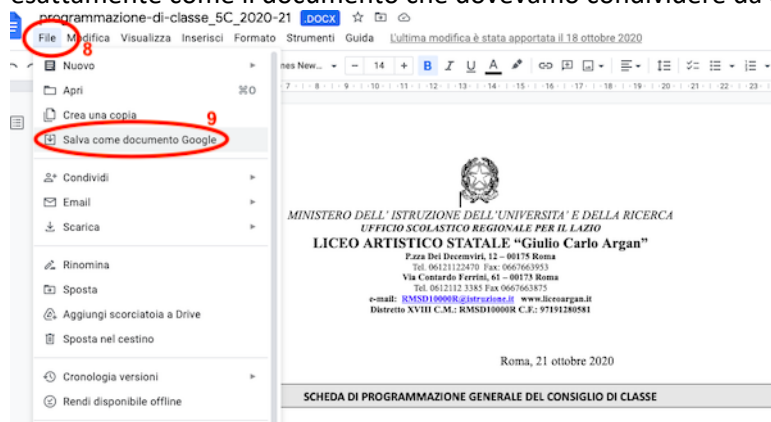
esattamente come il documento che dovevamo condividere da

programmazione-di-classe_5C_2020-21 .DOCX

File Modifica Visualizza Inserisci Formato Strumenti Guida L'ultima modifica è stata apportata il 18 ottobre 2020

8

Nuovo

Apri ⌘O

Crea una copia

9

Salva come documento Google

Condividi

Email

Scarica

Rinomina

Sposta

Aggiungi scorciatoia a Drive

Sposta nel cestino

Cronologia versioni

Rendi disponibile offline

nes New... 14 B I U A

MINISTERO DELL' ISTRUZIONE DELL'UNIVERSITA' E DELLA RICERCA
UFFICIO SCOLASTICO REGIONALE PER IL LAZIO
LICEO ARTISTICO STATALE "Giulio Carlo Argan"
P.zza Dei Decemviri, 12 – 00175 Roma
Tel. 06121122470 Fax: 0667663953
Via Contardo Ferrini, 61 – 00173 Roma
Tel. 0612112 3385 Fax 0667663875
e-mail: RMSD10000R@istruzione.it www.liceoargan.it
Distretto XVIII C.M.: RMSD10000R C.F.: 97191280581

Roma, 21 ottobre 2020

SCHEDA DI PROGRAMMAZIONE GENERALE DEL CONSIGLIO DI CLASSE